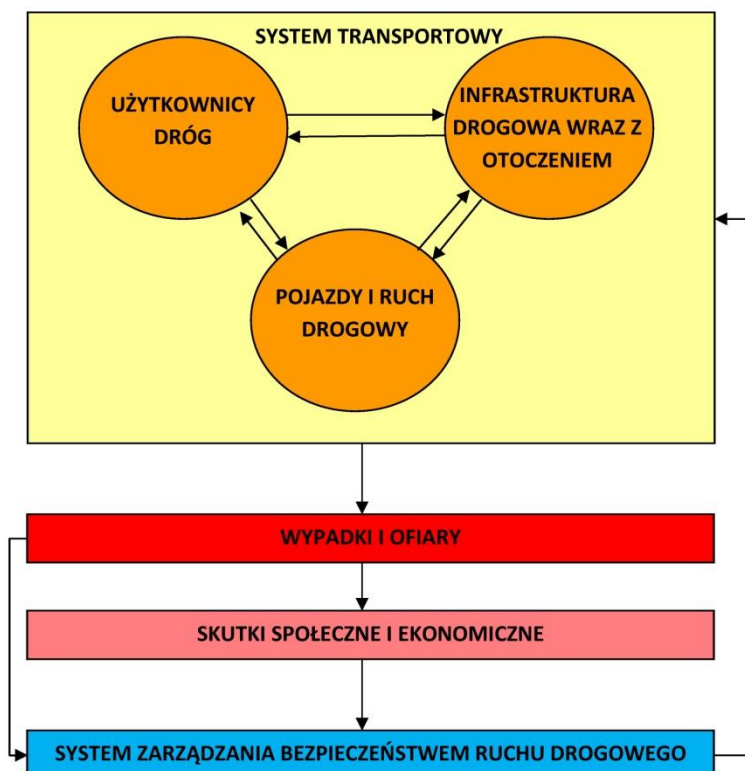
SYSTEM TRANSPORTOWY

UŻYTKOWNICY DRÓG

INFRASTRUKTURA DROGOWA WRAZ Z OTOCZENIEM

POJAZDY I RUCH DROGOWY

WYPADKI I OFIARY

SKUTKI SPOŁECZNE I EKONOMICZNE

SYSTEM ZARZĄDZANIA BEZPIECZEŃSTWEM RUCHU DROGOWEGO